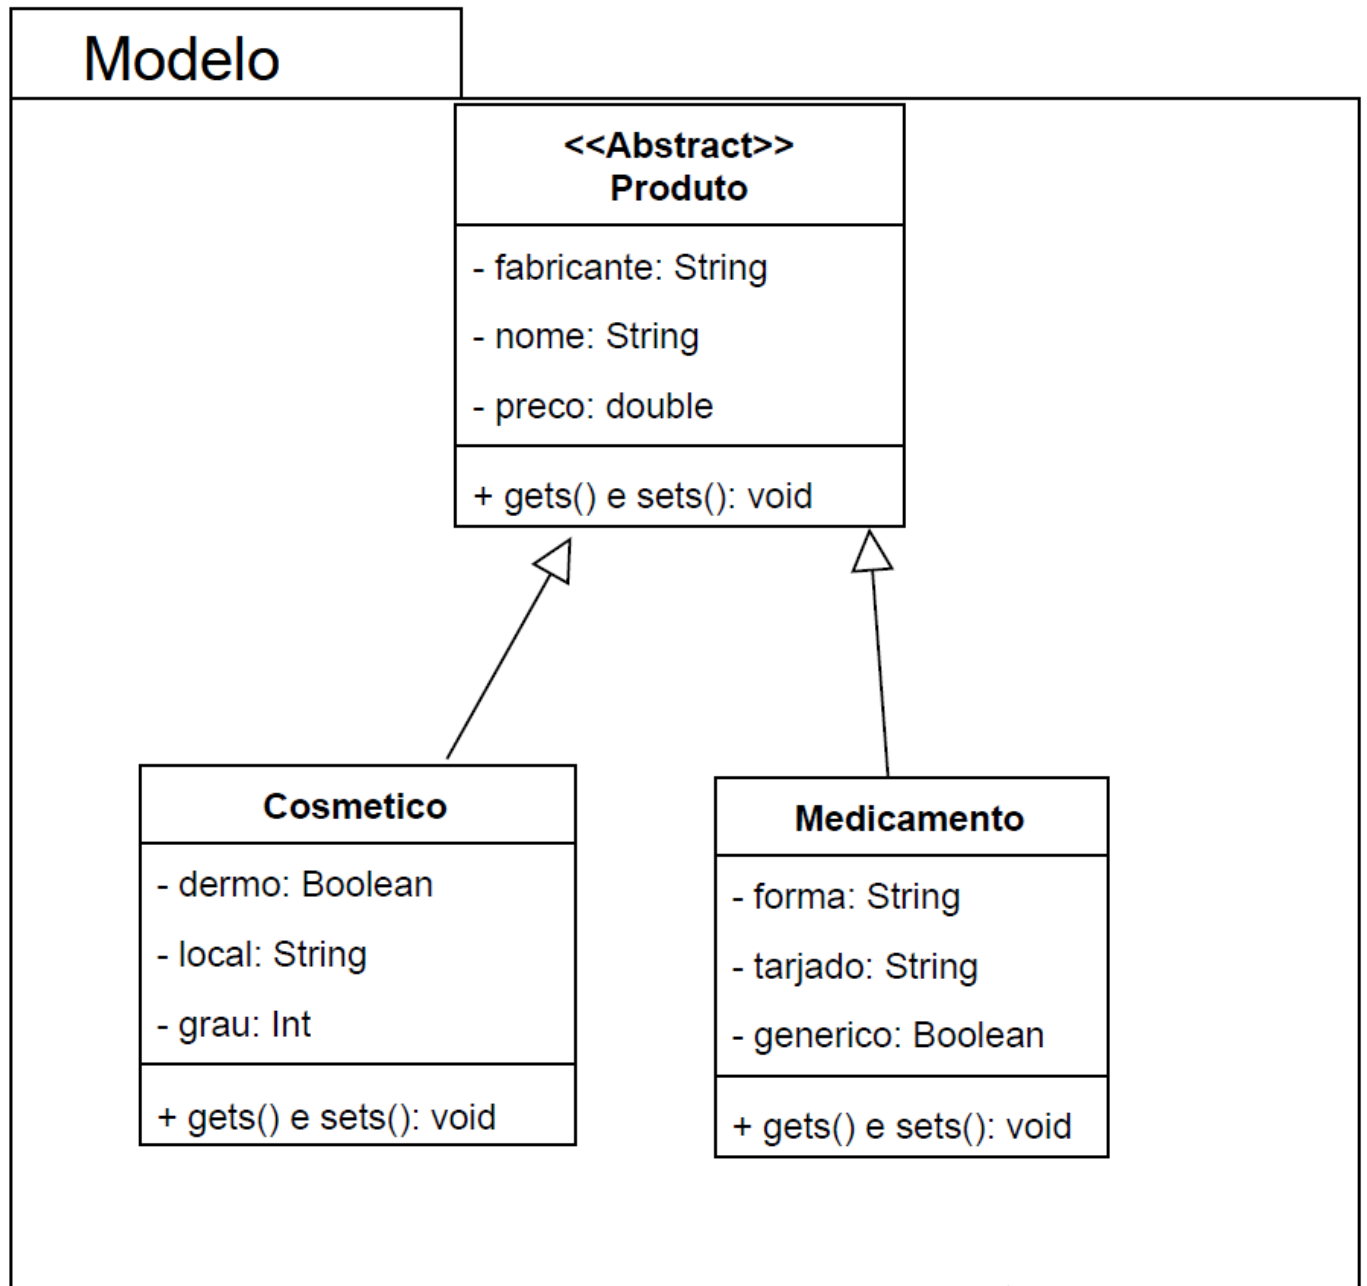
Modelo

<<Abstract>>
Produto

- fabricante: String
- nome: String
- preco: double

+ gets() e sets(): void

Cosmetico

- dermo: Boolean
- local: String
- grau: Int

+ gets() e sets(): void

Medicamento

- forma: String
- tarjado: String
- generico: Boolean

+ gets() e sets(): void